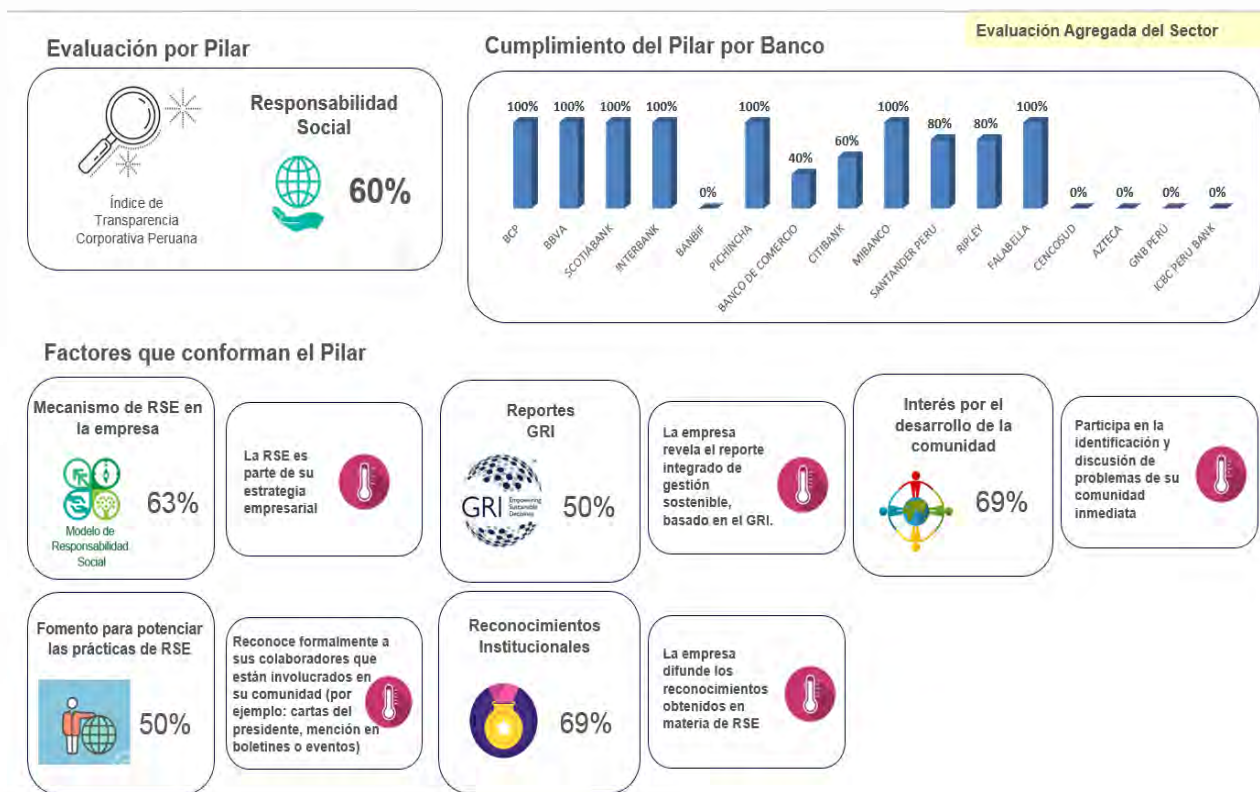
Evaluación Agregada del Sector

Evaluación por Pilar

Índice de Transparencia Corporativa Peruana

Responsabilidad Social

60%

Cumplimiento del Pilar por Banco

| BCP | BBVA | SCOTIABANK | INTERBANK | BANBIF | PICHINCHA | BANCO DE COMERCIO | CITIBANK | MIBANCO | SANTANDER PERU | RIPLEY | FALABELLA | CENCOSUD | AZTECA | GNB PERÚ | ICBC PERU BANK |
|---|---|---|---|---|---|---|---|---|---|---|---|---|---|---|---|
| 100% | 100% | 100% | 100% | 0% | 100% | 40% | 60% | 100% | 80% | 80% | 100% | 0% | 0% | 0% | 0% |

Factores que conforman el Pilar

Mecanismo de RSE en la empresa

Modelo de Responsabilidad Social

63%

La RSE es parte de su estrategia empresarial

Reportes GRI

GRI Empowering Sustainable Decisions

50%

La empresa revela el reporte integrado de gestión sostenible, basado en el GRI.

Interés por el desarrollo de la comunidad

69%

Participa en la identificación y discusión de problemas de su comunidad inmediata

Fomento para potenciar las prácticas de RSE

50%

Reconoce formalmente a sus colaboradores que están involucrados en su comunidad (por ejemplo: cartas del presidente, mención en boletines o eventos)

Reconocimientos Institucionales

69%

La empresa difunde los reconocimientos obtenidos en materia de RSE